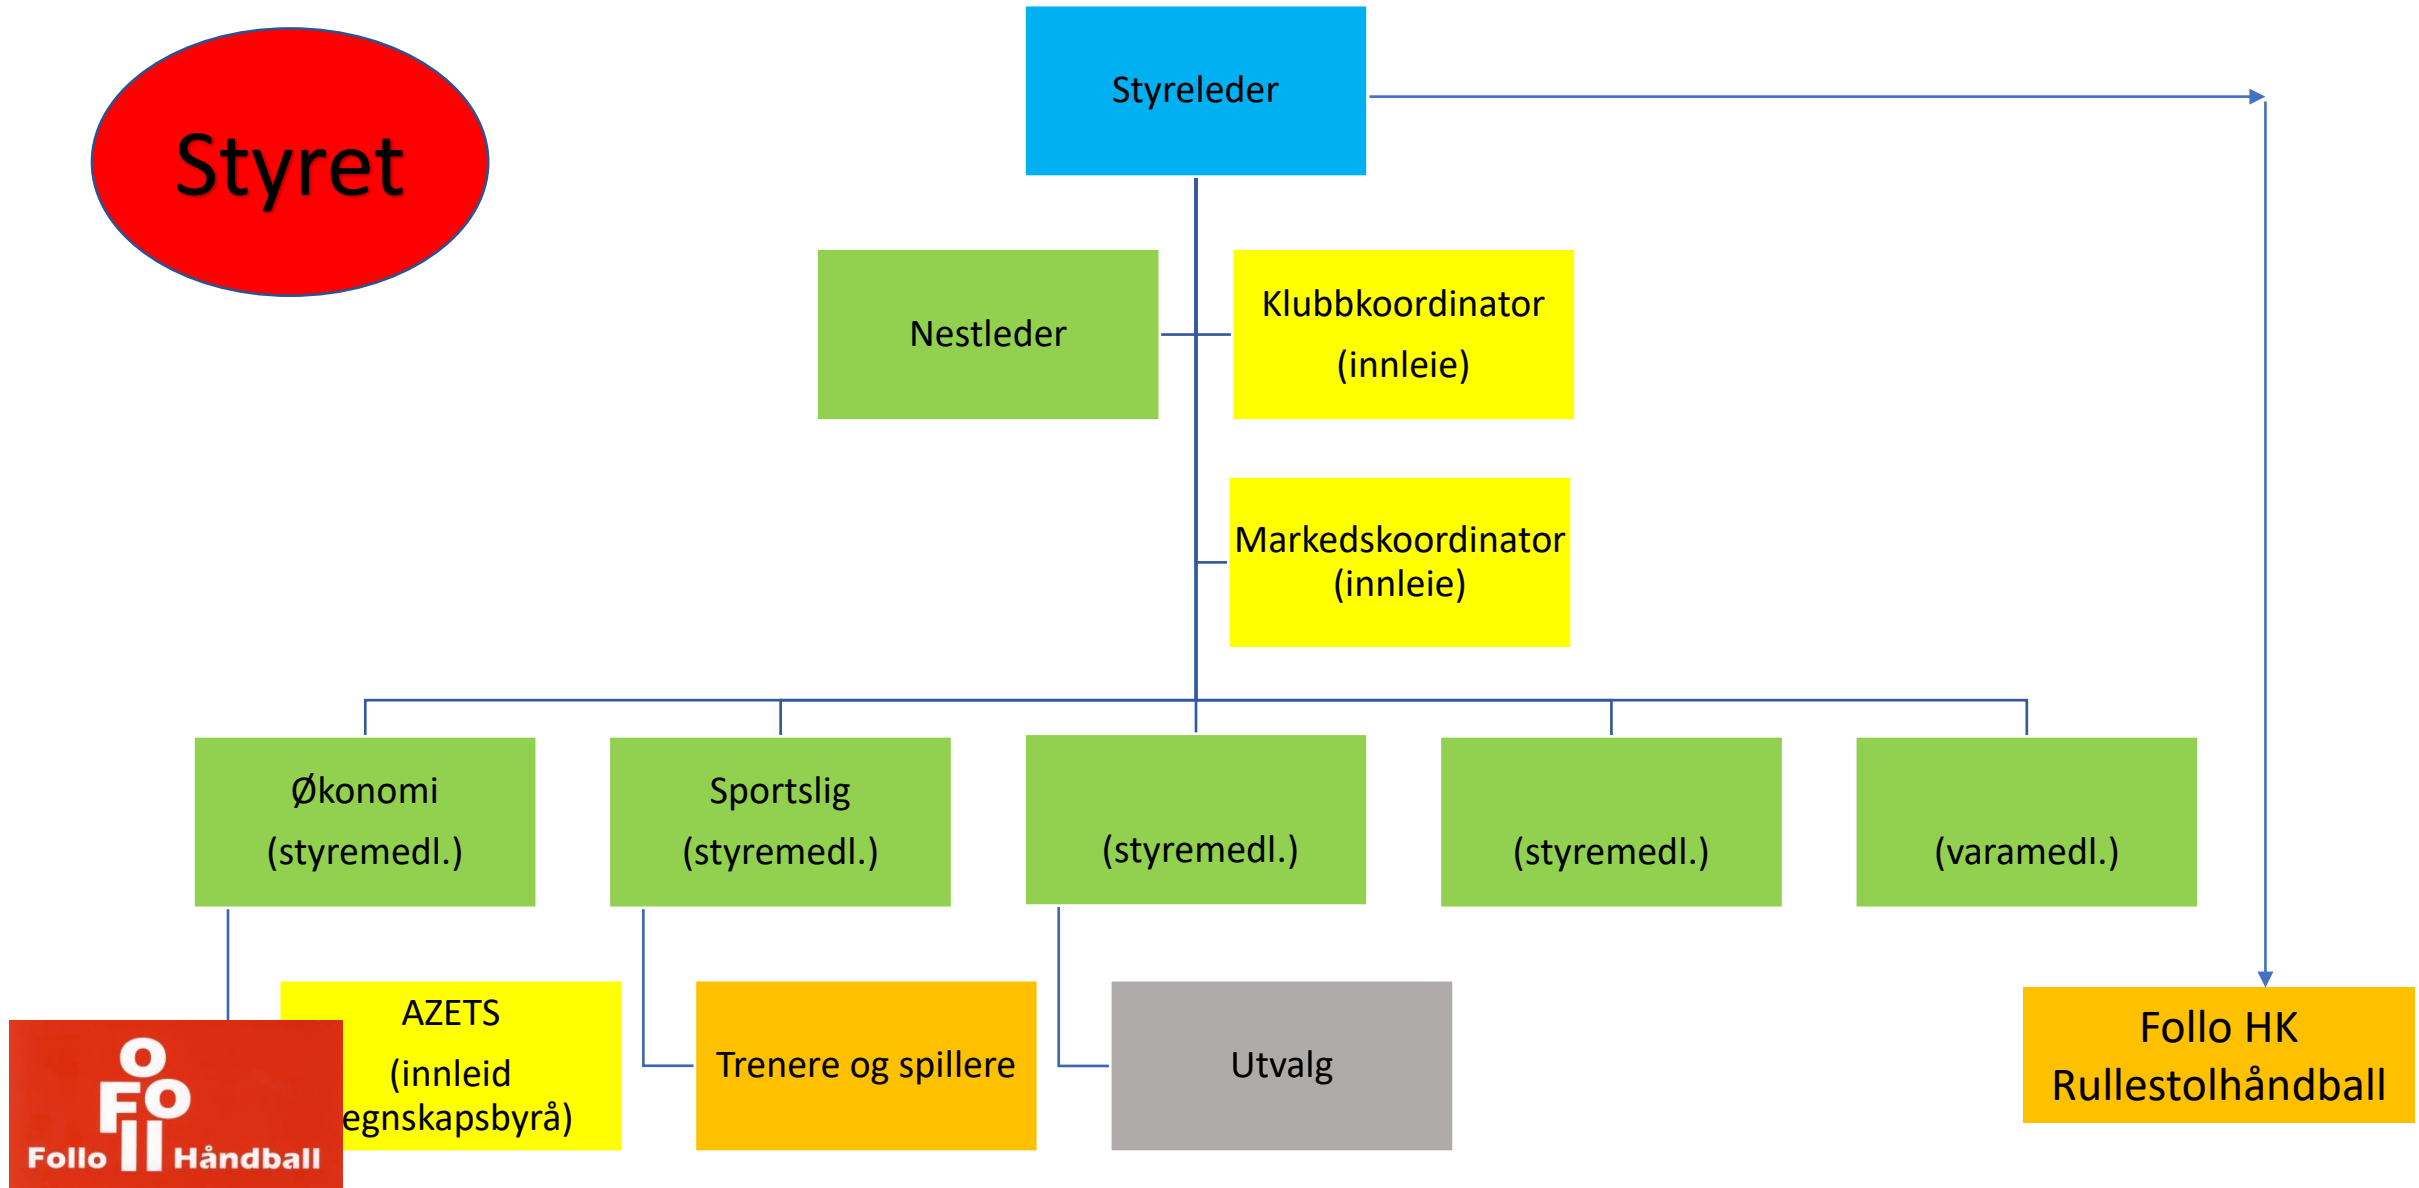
Styret

Styreleder

Nestleder

Klubbkoordinator
(innleie)

Markedskoordinator
(innleie)

Økonomi
(styremedl.)

Sportslig
(styremedl.)

(styremedl.)

(styremedl.)

(varamedl.)

AZETS
(innleid
egnskapsbyrå)

Trenere og spillere

Utvalg

Follo HK
Rullestolhåndball

FOLLO
Follo Håndball